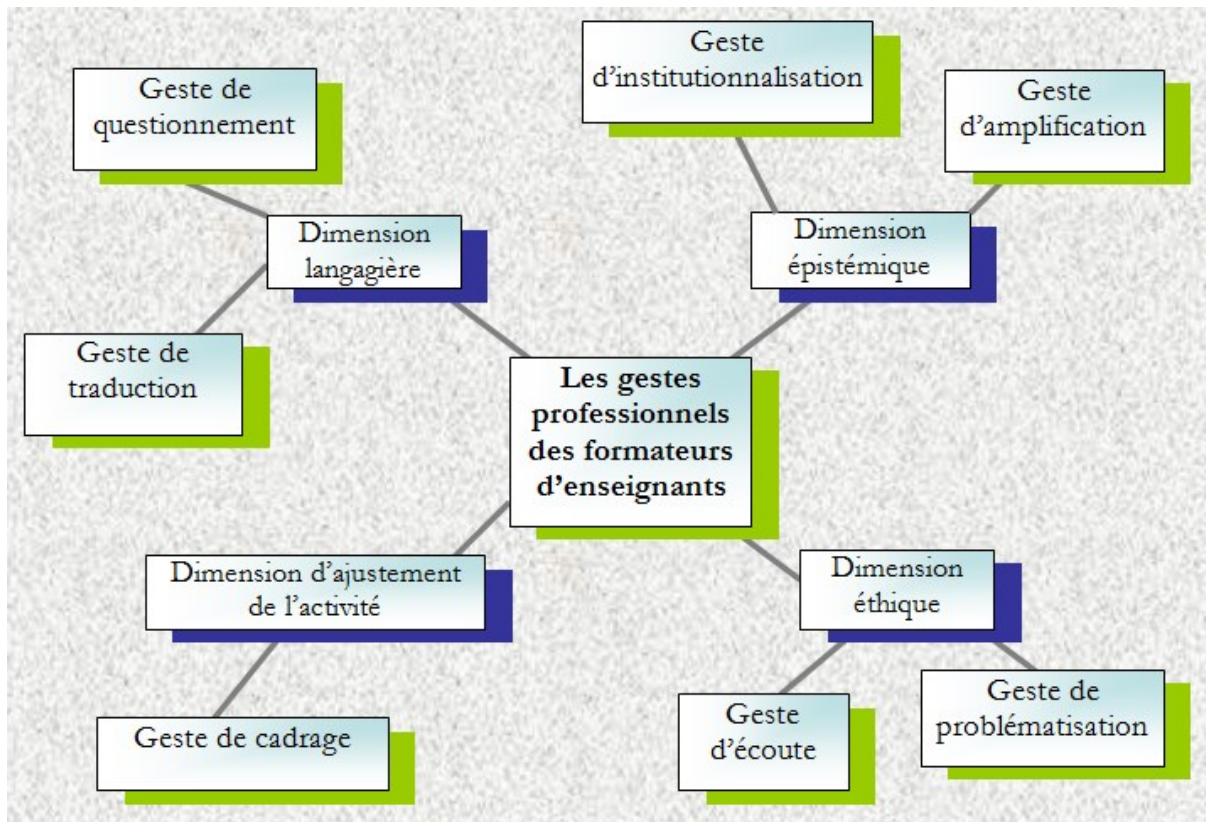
Geste de questionnement

Geste d'institutionnalisation

Geste d'amplification

Dimension langagière

Dimension épistémique

Geste de traduction

**Les gestes professionnels des formateurs d'enseignants**

Dimension d'ajustement de l'activité

Dimension éthique

Geste de problématisation

Geste d'écoute

Geste de cadrage